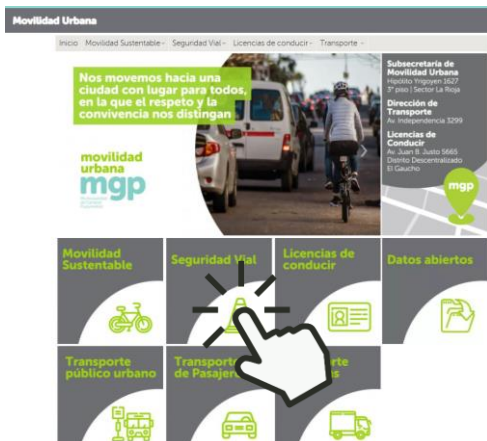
Movilidad Urbana

Inicio Movilidad Sustentable Seguridad Vial Licencias de conducir Transporte

Nos movemos hacia una ciudad con lugar para todos, en la que el respeto y la convivencia nos distingan

movilidad urbana mgp

Subsecretaría de Movilidad Urbana
Hipólito Yrigoyen 1627 3° piso | Sector La Rioja

Dirección de Transporte
Av. Independencia 3299

Licencias de Conducir
Av. Juan B. Justo 5665 Distrito Descentralizado El Gaucho

mgp

Movilidad Sustentable

Seguridad Vial

Licencias de conducir

Datos abiertos

Transporte público urbano

Transporte de Pasajer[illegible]

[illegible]rte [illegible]s